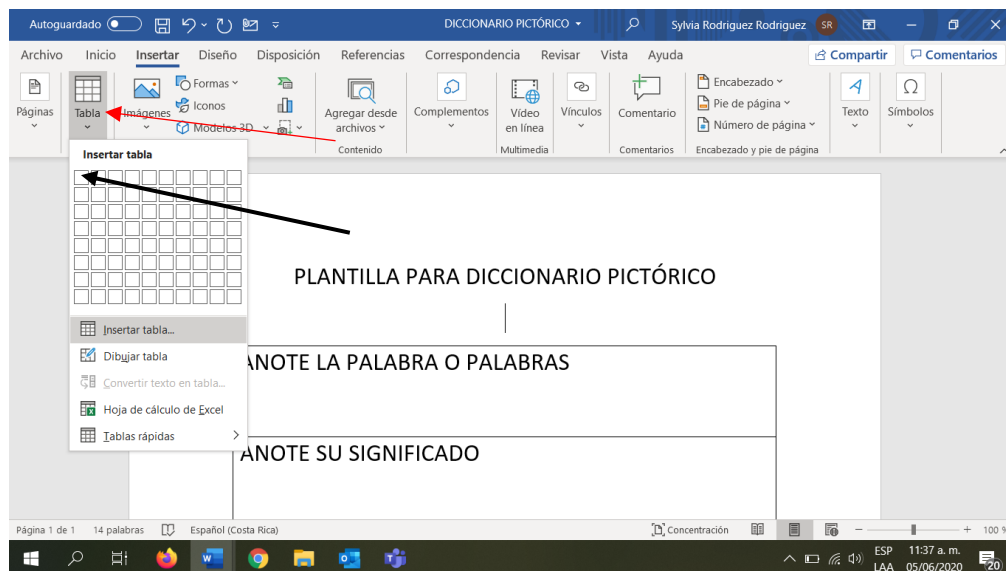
Autoguardado DICCIONARIO PICTÓRICO Sylvia Rodriguez Rodriguez SR

Archivo Inicio Insertar Diseño Disposición Referencias Correspondencia Revisar Vista Ayuda Compartir Comentarios

Páginas Tabla Imágenes Formas Iconos Modelos 3D Agregar desde archivos Contenido Complementos Vídeo en línea Multimedia Vínculos Comentario Comentarios Encabezado Pie de página Número de página Encabezado y pie de página Texto Símbolos

Insertar tabla

Insertar tabla...
Dibujar tabla
Convertir texto en tabla...
Hoja de cálculo de Excel
Tablas rápidas

PLANTILLA PARA DICCIONARIO PICTÓRICO

ANOTE LA PALABRA O PALABRAS

ANOTE SU SIGNIFICADO

Página 1 de 1 14 palabras Español (Costa Rica) Concentración 100 %

ESP LAA 11:37 a. m. 05/06/2020 20